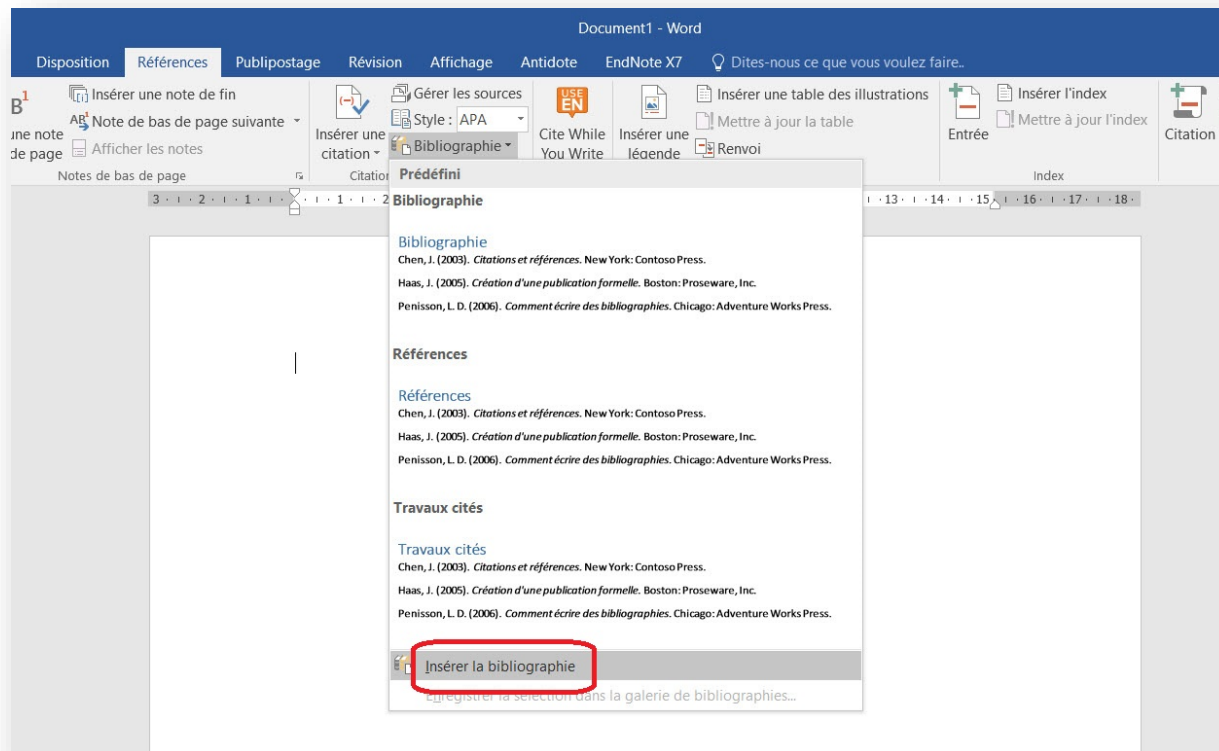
Document1 - Word

Disposition Références Publipostage Révision Affichage Antidote EndNote X7 Dites-nous ce que vous voulez faire..

Insérer une note de fin
Note de bas de page suivante
une note de page
Afficher les notes
Notes de bas de page

Insérer une citation
Gérer les sources
Style : APA
Bibliographie
Citation

Cite While You Write
Insérer une légende
Insérer une table des illustrations
Mettre à jour la table
Renvoi

Entrée
Insérer l'index
Mettre à jour l'index
Index

Citation

3 · 2 · 1 · 1 · 2 · 13 · 14 · 15 · 16 · 17 · 18

Prédéfini

Bibliographie

Bibliographie
Chen, J. (2003). Citations et références. New York: Contoso Press.
Haas, J. (2005). Création d'une publication formelle. Boston: Proseware, Inc.
Penisson, L. D. (2006). Comment écrire des bibliographies. Chicago: Adventure Works Press.

Références

Références
Chen, J. (2003). Citations et références. New York: Contoso Press.
Haas, J. (2005). Création d'une publication formelle. Boston: Proseware, Inc.
Penisson, L. D. (2006). Comment écrire des bibliographies. Chicago: Adventure Works Press.

Travaux cités

Travaux cités
Chen, J. (2003). Citations et références. New York: Contoso Press.
Haas, J. (2005). Création d'une publication formelle. Boston: Proseware, Inc.
Penisson, L. D. (2006). Comment écrire des bibliographies. Chicago: Adventure Works Press.

Insérer la bibliographie
Enregistrer la sélection dans la galerie de bibliographies...